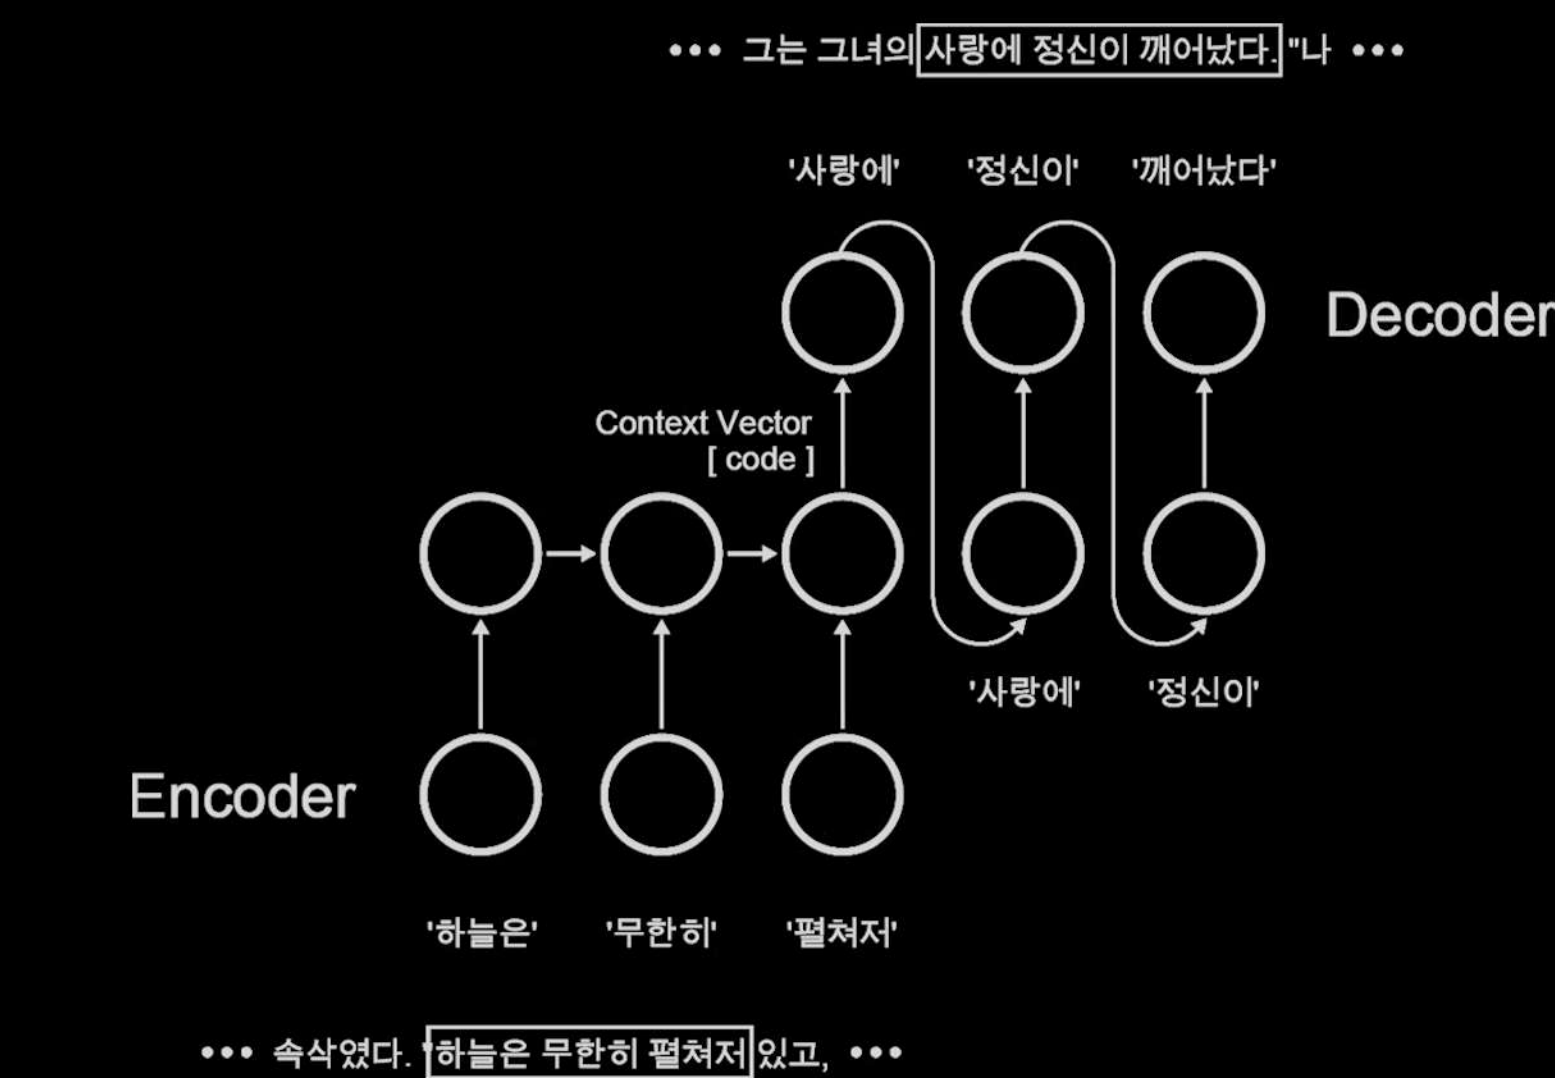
••• 그는 그녀의 사랑에 정신이 깨어났다. "나 •••

'사랑에' '정신이' '깨어났다'

Decoder

Context Vector
[ code ]

'사랑에' '정신이'

Encoder

'하늘은' '무한히' '펼쳐저'

••• 속삭였다. '하늘은 무한히 펼쳐저 있고, •••